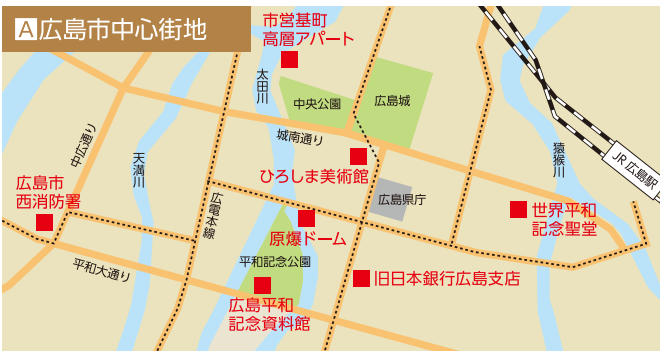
A 広島市中心街地

市営基町
高層アパート

太田川

中央公園

広島城

城南通り

中広通り

天満川

広島市
西消防署

ひろしま美術館

広島県庁

猿猴川

JR広島駅

広電本線

原爆ドーム

世界平和
記念聖堂

平和記念公園

平和大通り

旧日本銀行広島支店

広島平和
記念資料館